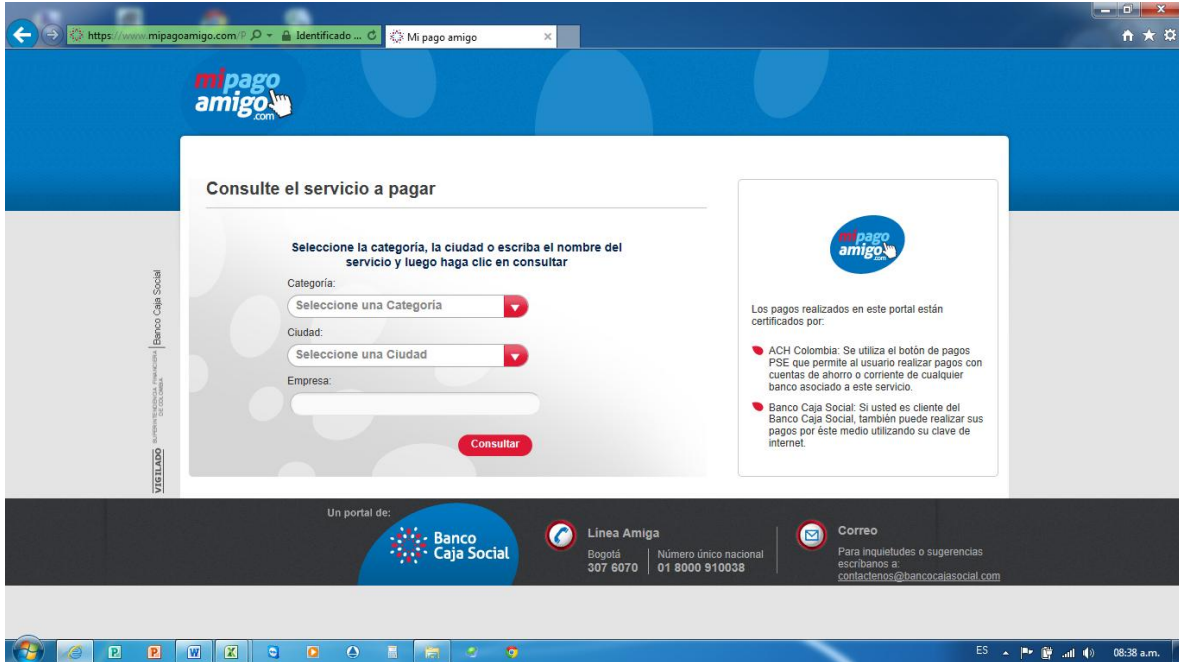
https://www.mipagoamigo.com/ Identificado ... Mi pago amigo

mi pago amigo .com

Consulte el servicio a pagar

Seleccione la categoría, la ciudad o escriba el nombre del servicio y luego haga clic en consultar

Categoría:

Seleccione una Categoría

Ciudad:

Seleccione una Ciudad

Empresa:

Consultar

Banco Caja Social

SUPERINTENDENCIA FINANCIERA DE COLOMBIA

VIGILADO

mi pago amigo .com

Los pagos realizados en este portal están certificados por:

ACH Colombia: Se utiliza el botón de pagos PSE que permite al usuario realizar pagos con cuentas de ahorro o corriente de cualquier banco asociado a este servicio.

Banco Caja Social: Si usted es cliente del Banco Caja Social, también puede realizar sus pagos por éste medio utilizando su clave de internet.

Un portal de:

Banco Caja Social

Línea Amiga

Bogotá 307 6070

Número único nacional 01 8000 910038

Correo

Para inquietudes o sugerencias escríbanos a: contactenos@bancocajasocial.com

ES 08:38 a.m.